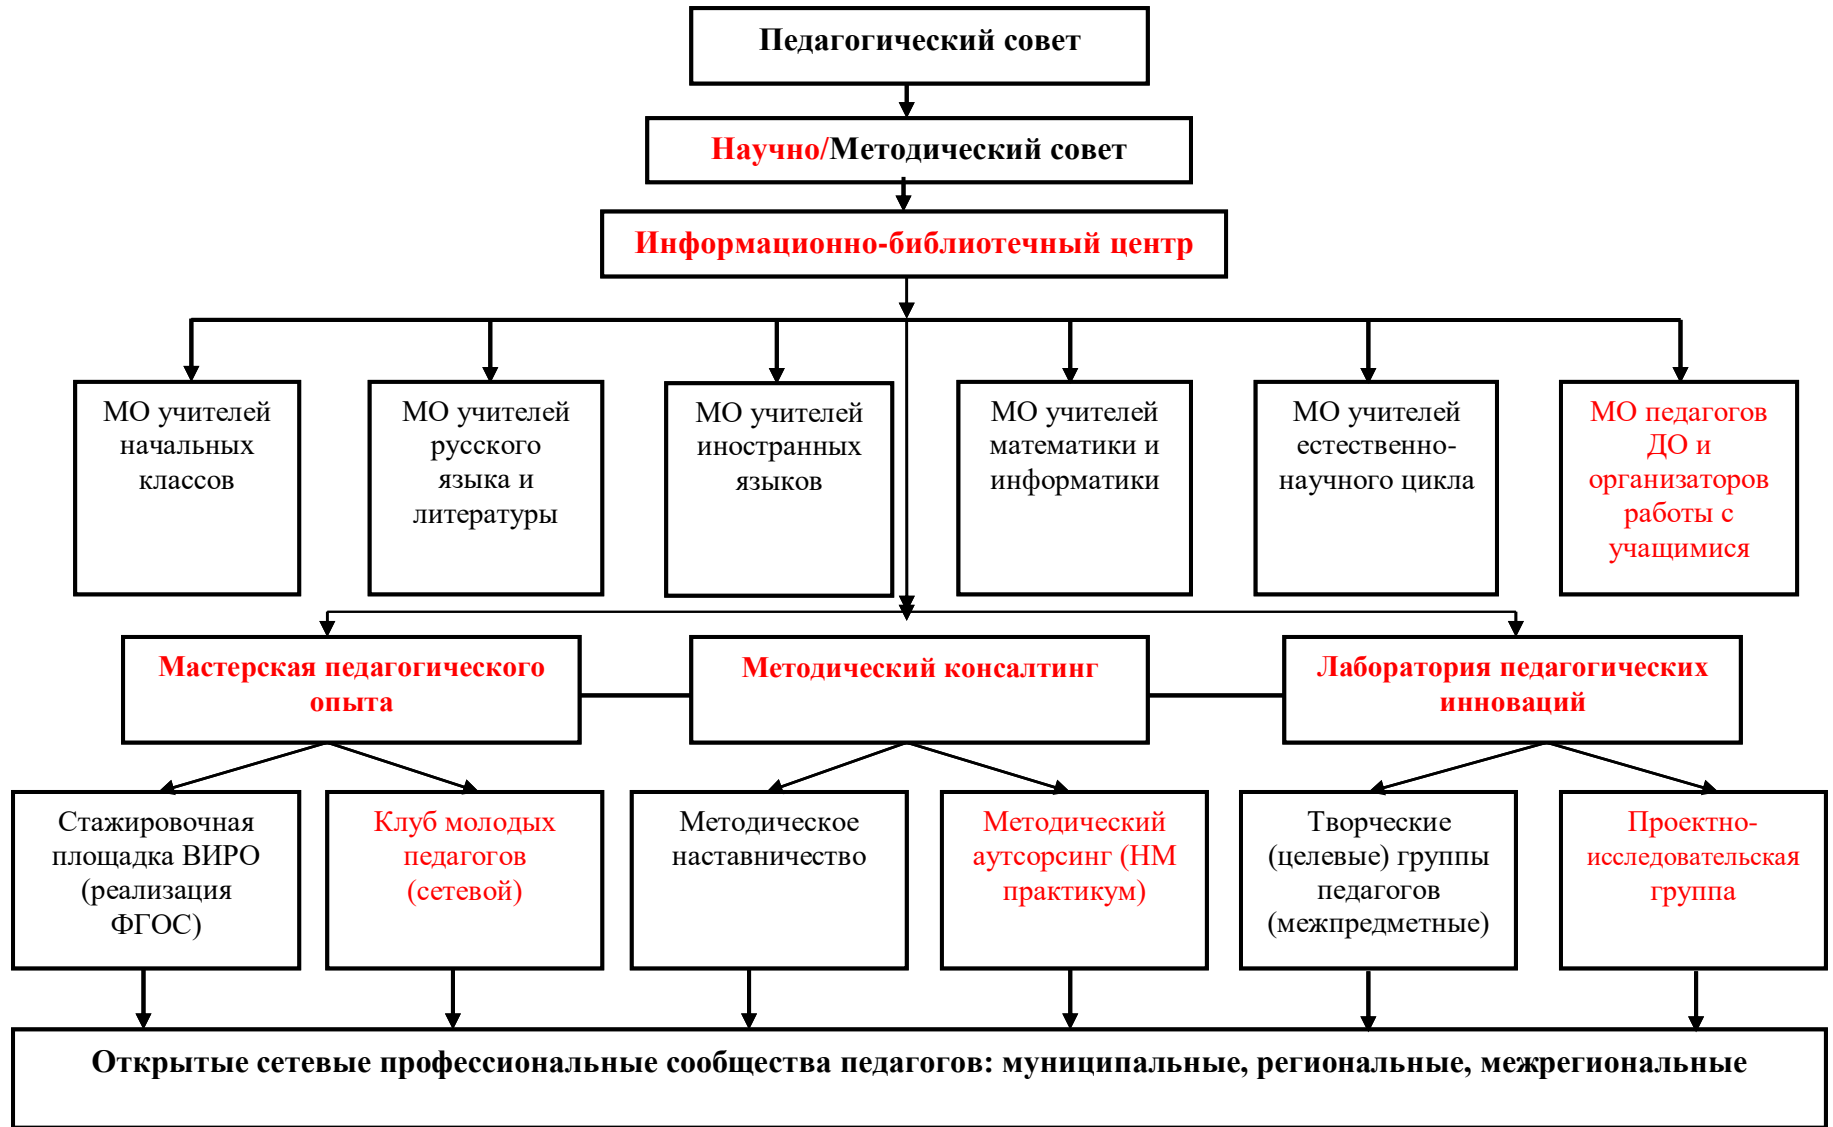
Педагогический совет

Научно/Методический совет

Информационно-библиотечный центр

МО учителей начальных классов

МО учителей русского языка и литературы

МО учителей иностранных языков

МО учителей математики и информатики

МО учителей естественно-научного цикла

МО педагогов ДО и организаторов работы с учащимися

Мастерская педагогического опыта

Методический консалтинг

Лаборатория педагогических инноваций

Стажировочная площадка ВИРО (реализация ФГОС)

Клуб молодых педагогов (сетевой)

Методическое наставничество

Методический аутсорсинг (НМ практикум)

Творческие (целевые) группы педагогов (межпредметные)

Проектно-исследовательская группа

Открытые сетевые профессиональные сообщества педагогов: муниципальные, региональные, межрегиональные